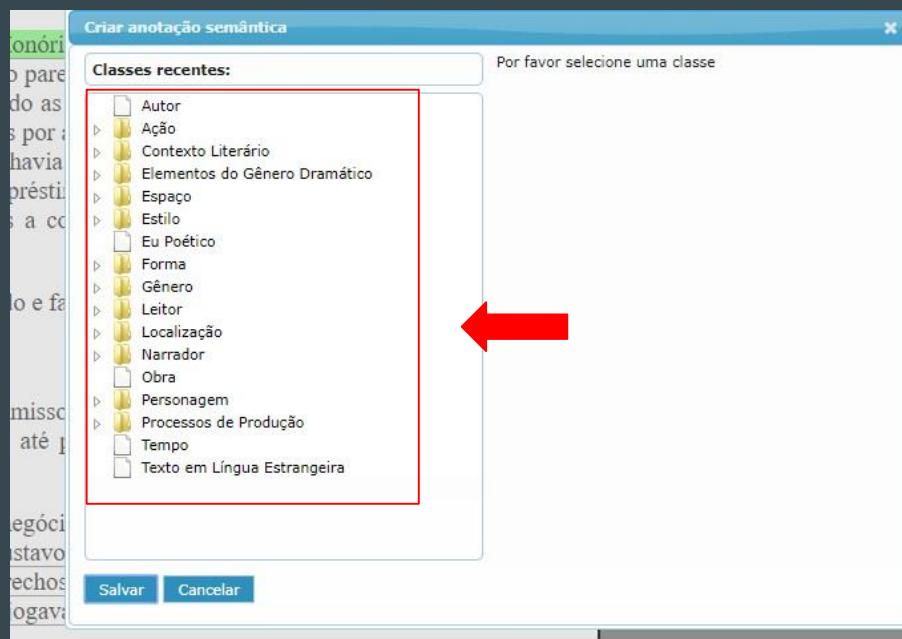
Criar anotação semântica

Classes recentes:

Autor
Ação
Contexto Literário
Elementos do Gênero Dramático
Espaço
Estilo
Eu Poético
Forma
Gênero
Leitor
Localização
Narrador
Obra
Personagem
Processos de Produção
Tempo
Texto em Língua Estrangeira

Por favor selecione uma classe

Salvar Cancelar

tonóri
o pare
do as
s por a
havia
préstir
s a co
lo e fa
missc
até p
egóci
ustavo
rechos
ogava